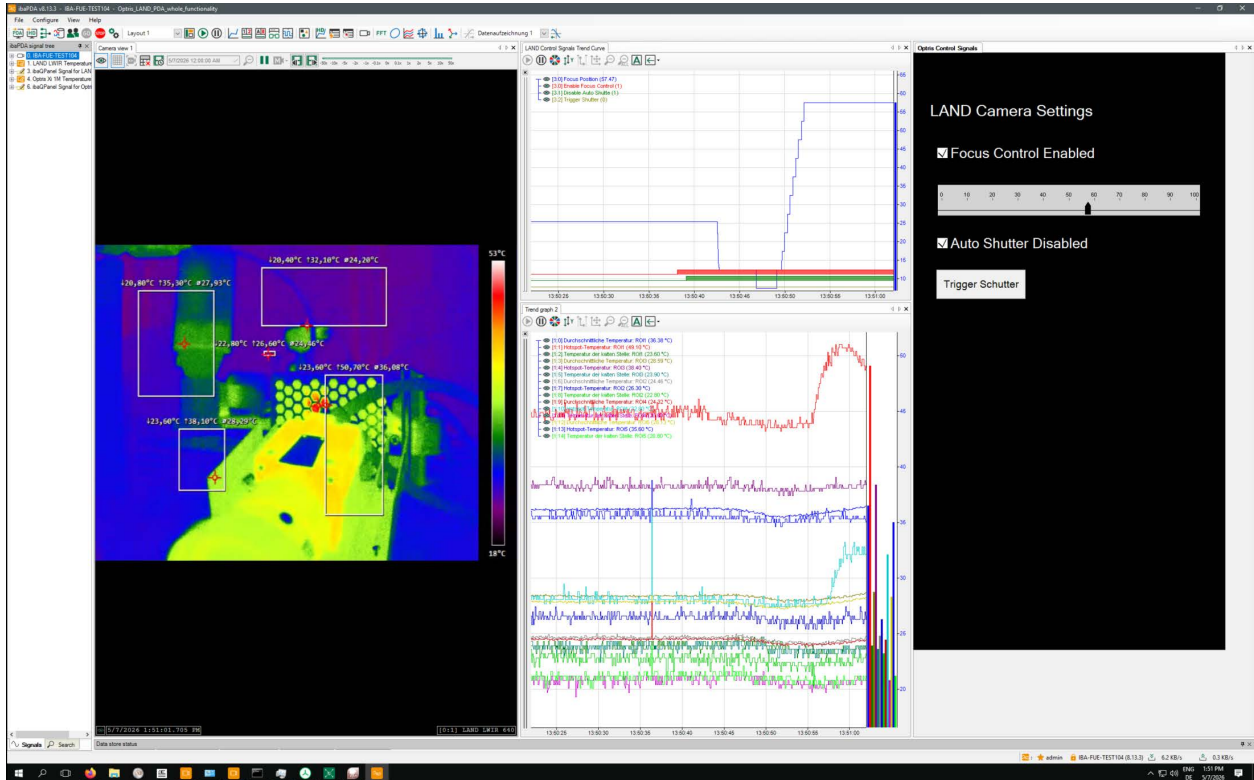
ibaPDA v8.13.3 - IBA-FUE-TEST104 - Optris_LAND_PDA_whole_functionality

File Configure View Help

Layout 1

FFT

Datenaufzeichnung 1

ibaPDA signal tree

0: IBA-FUE-TEST104
1: LAND LWIR Temperature
3: ibaQPanel Signal for LAN
4: Optris Xi 1M Temperature
6: ibaQPanel Signal for Optri

Camera view 1

5/7/2026 12:00:00 AM

↓20,80°C ↑35,30°C ⌀27,93°C

↓20,40°C ↑32,10°C ⌀24,20°C

↓22,80°C ↑26,60°C ⌀24,46°C

↓23,60°C ↑50,70°C ⌀36,08°C

↓23,60°C ↑38,10°C ⌀28,29°C

53°C

18°C

5/7/2024 1:51:01.705 PM

[0:1] LAND LWIR 640

LAND Control Signals Trend Curve

[3:0] Focus Position (57.47)
[3:0] Enable Focus Control (1)
[3:1] Disable Auto Shutter (1)
[3:2] Trigger Shutter (0)

13:50:25 13:50:30 13:50:35 13:50:40 13:50:45 13:50:50 13:50:55 13:51:00

Trend graph 2

[1:0] Durchschnittliche Temperatur: ROI (30.38 °C)
[1:1] Hotspot-Temperatur: ROI (49.10 °C)
[1:2] Temperatur der kalten Stelle: ROI (23.60 °C)
[1:3] Durchschnittliche Temperatur: ROI3 (26.58 °C)
[1:4] Hotspot-Temperatur: ROI3 (30.40 °C)
[1:5] Temperatur der kalten Stelle: ROI3 (23.60 °C)
[1:6] Durchschnittliche Temperatur: ROI2 (24.46 °C)
[1:7] Hotspot-Temperatur: ROI2 (26.30 °C)
[1:8] Temperatur der kalten Stelle: ROI2 (22.60 °C)
[1:9] Durchschnittliche Temperatur: ROI4 (24.22 °C)
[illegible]
[1:13] Hotspot-Temperatur: ROI5 (35.60 °C)
[1:14] Temperatur der kalten Stelle: ROI5 (20.00 °C)

13:50:25 13:50:30 13:50:35 13:50:40 13:50:45 13:50:50 13:50:55 13:51:00

Optris Control Signals

LAND Camera Settings

☑ Focus Control Enabled

0 10 20 30 40 50 60 70 80 90 100

☑ Auto Shutter Disabled

Trigger Schutter

Signals Search

Data store status

admin IBA-FUE-TEST104 (8.13.3) 6.2 KB/s 0.3 KB/s

ENG DE 1:51 PM 5/7/2026